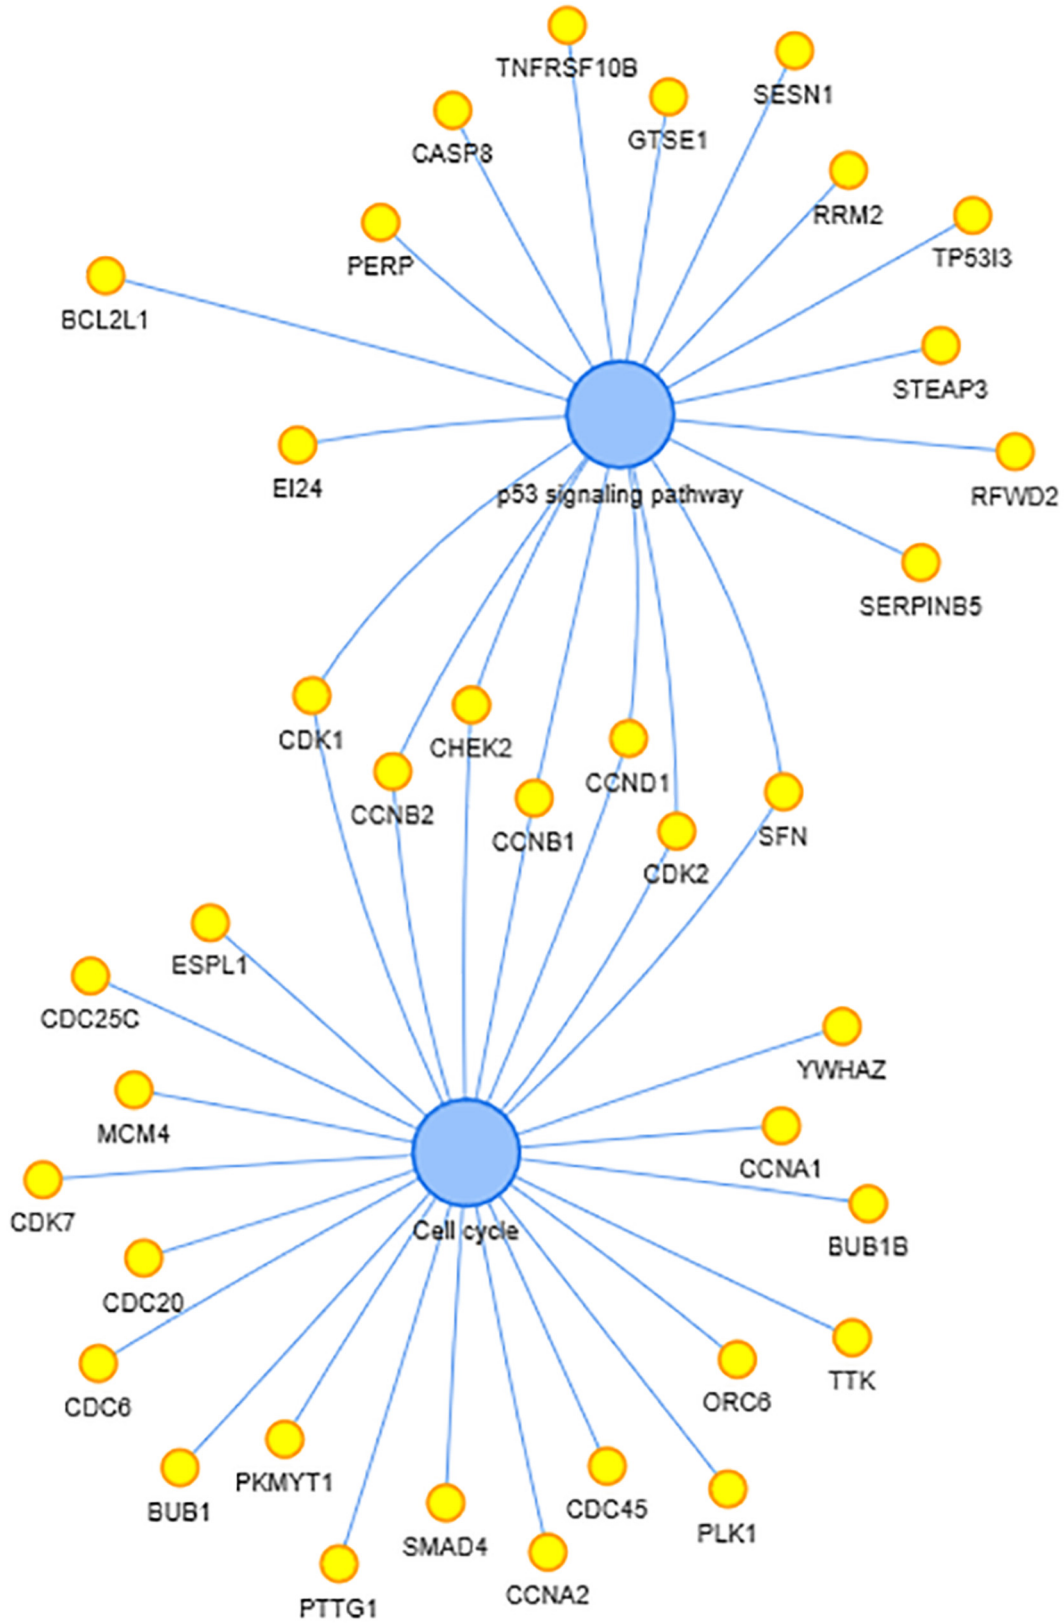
TNFRSF10B
SESN1
GTSE1
CASP8
RRM2
TP53I3
PERP
BCL2L1
STEAP3
EI24
p53 signaling pathway
RFWD2
SERPINB5
CDK1
CHEK2
CCND1
CCNB2
CCNB1
SFN
CDK2
ESPL1
CDC25C
YWHAZ
MCM4
CCNA1
CDK7
Cell cycle
BUB1B
CDC20
CDC6
TTK
ORC6
PKMYT1
BUB1
CDC45
PLK1
SMAD4
CCNA2
PTTG1